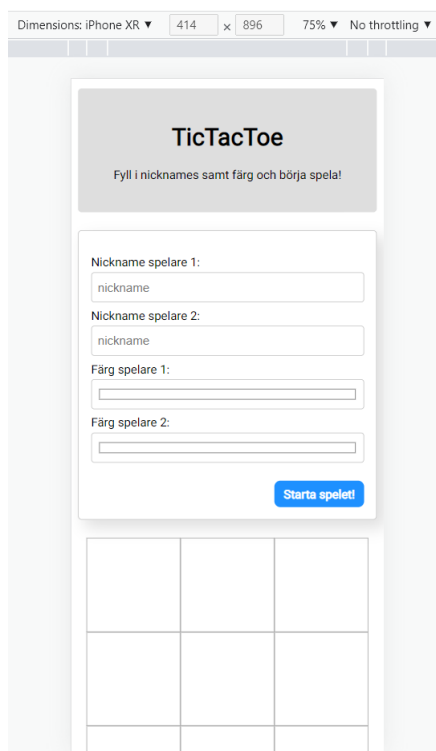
Dimensions: iPhone XR ▼ 414 × 896 75% ▼ No throttling ▼

TicTacToe

Fyll i nicknames samt färg och börja spela!

Nickname spelare 1:
nickname
Nickname spelare 2:
nickname
Färg spelare 1:
Färg spelare 2:

Starta spelet!